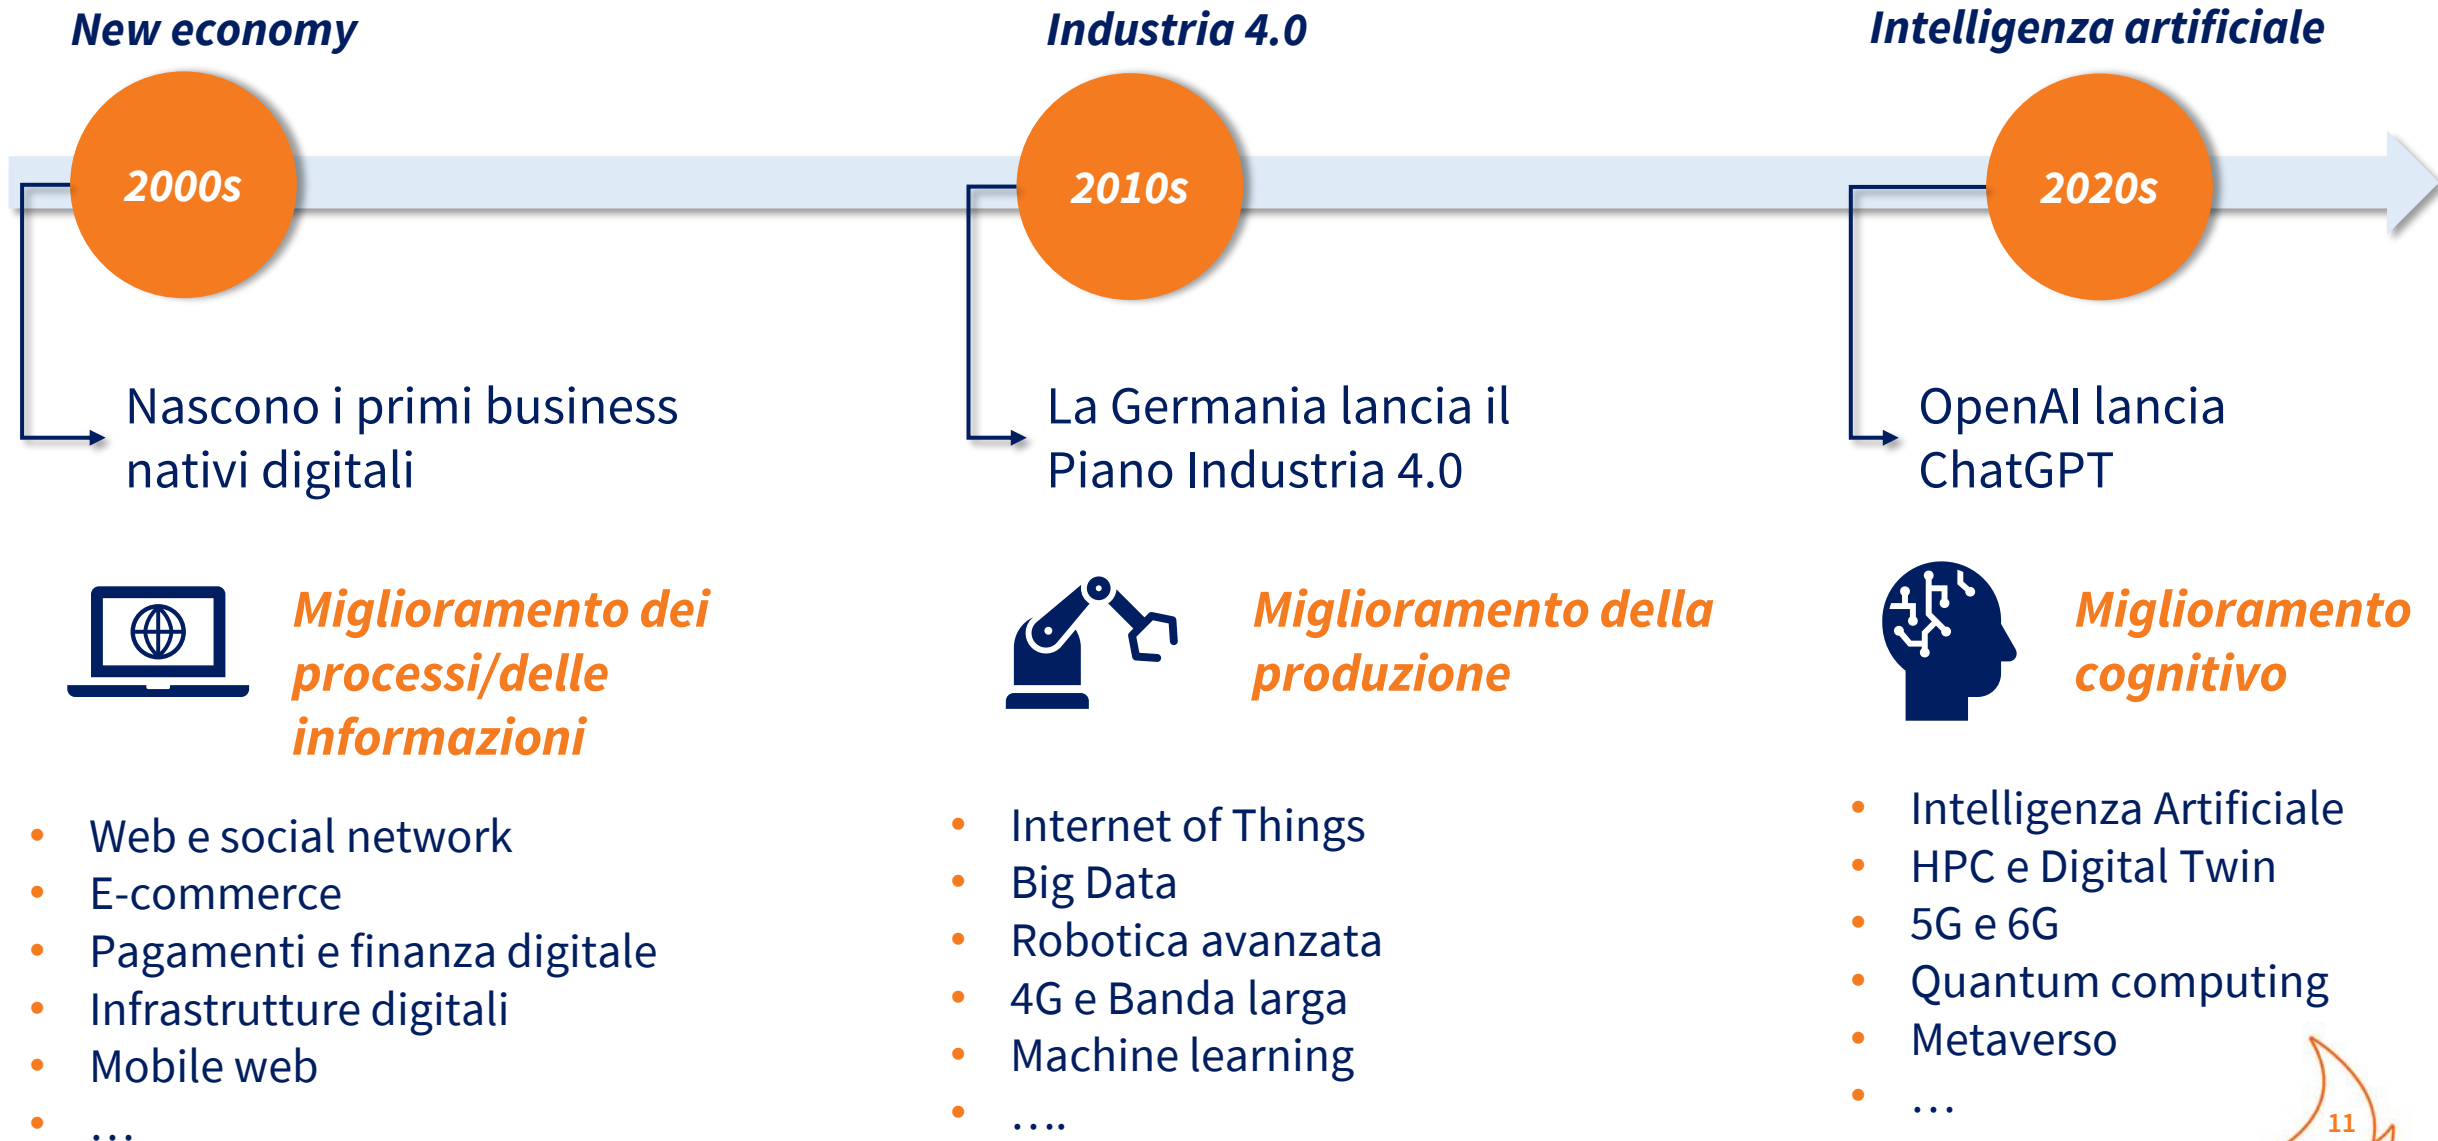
New economy

2000s

Nascono i primi business nativi digitali

Miglioramento dei processi/delle informazioni

- Web e social network
- E-commerce
- Pagamenti e finanza digitale
- Infrastrutture digitali
- Mobile web
- …

Industria 4.0

2010s

La Germania lancia il Piano Industria 4.0

Miglioramento della produzione

- Internet of Things
- Big Data
- Robotica avanzata
- 4G e Banda larga
- Machine learning
- ….

Intelligenza artificiale

2020s

OpenAI lancia ChatGPT

Miglioramento cognitivo

- Intelligenza Artificiale
- HPC e Digital Twin
- 5G e 6G
- Quantum computing
- Metaverso
- …

11